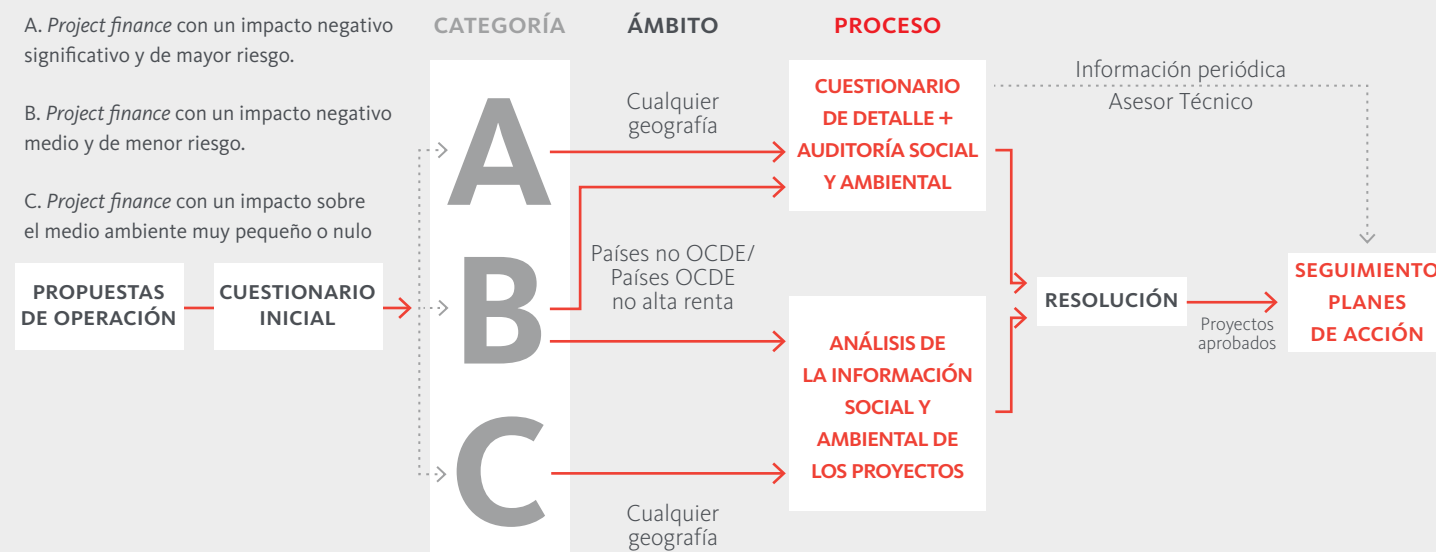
A. *Project finance* con un impacto negativo significativo y de mayor riesgo.

B. *Project finance* con un impacto negativo medio y de menor riesgo.

C. *Project finance* con un impacto sobre el medio ambiente muy pequeño o nulo

CATEGORÍA

ÁMBITO

PROCESO

PROPUESTAS DE OPERACIÓN

CUESTIONARIO INICIAL

A

B

C

Cualquier geografía

Países no OCDE/ Países OCDE no alta renta

Cualquier geografía

CUESTIONARIO DE DETALLE + AUDITORÍA SOCIAL Y AMBIENTAL

ANÁLISIS DE LA INFORMACIÓN SOCIAL Y AMBIENTAL DE LOS PROYECTOS

Información periódica Asesor Técnico

RESOLUCIÓN

Proyectos aprobados

SEGUIMIENTO PLANES DE ACCIÓN